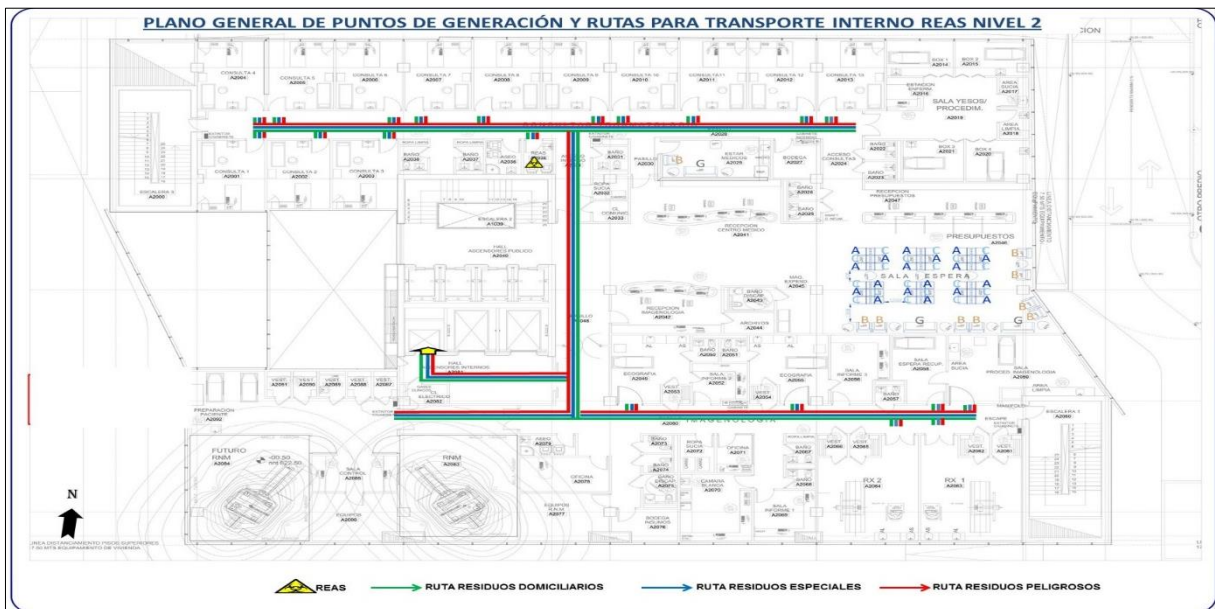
PLANO GENERAL DE PUNTOS DE GENERACIÓN Y RUTAS PARA TRANSPORTE INTERNO REAS NIVEL 2

CONSULTA 4
CONSULTA 5
CONSULTA 6
CONSULTA 7
CONSULTA 8
CONSULTA 9
CONSULTA 10
CONSULTA 11
CONSULTA 12
CONSULTA 13

SALA YESOS/ PROCEDIM.

CONSULTA 1
CONSULTA 2
CONSULTA 3

ESCALERA 2

HALL ASCENSORES PUBLICO

RECEPCION CENTRO MEDICO

RECEPCION PRESUPUESTOS

PRESUPUESTOS

SALA ESPERA

RECEPCION IMAGENOLOGIA

ARCHIVOS

ECOGRAFIA

SALA ESPERA RECUP.

AREA SUCIA

SALA PROCES. IMAGENOLOGIA

AREA LIMPIA

ESCALERA 1

PREPARACION PACIENTE

IMAGENOLOGIA

FUTURO RNM

SALA CONTROL

RNM

OFICINA

BODEGA INSUMOS

RX 2

RX 1

N

REAS
RUTA RESIDUOS DOMICILIARIOS
RUTA RESIDUOS ESPECIALES
RUTA RESIDUOS PELIGROSOS